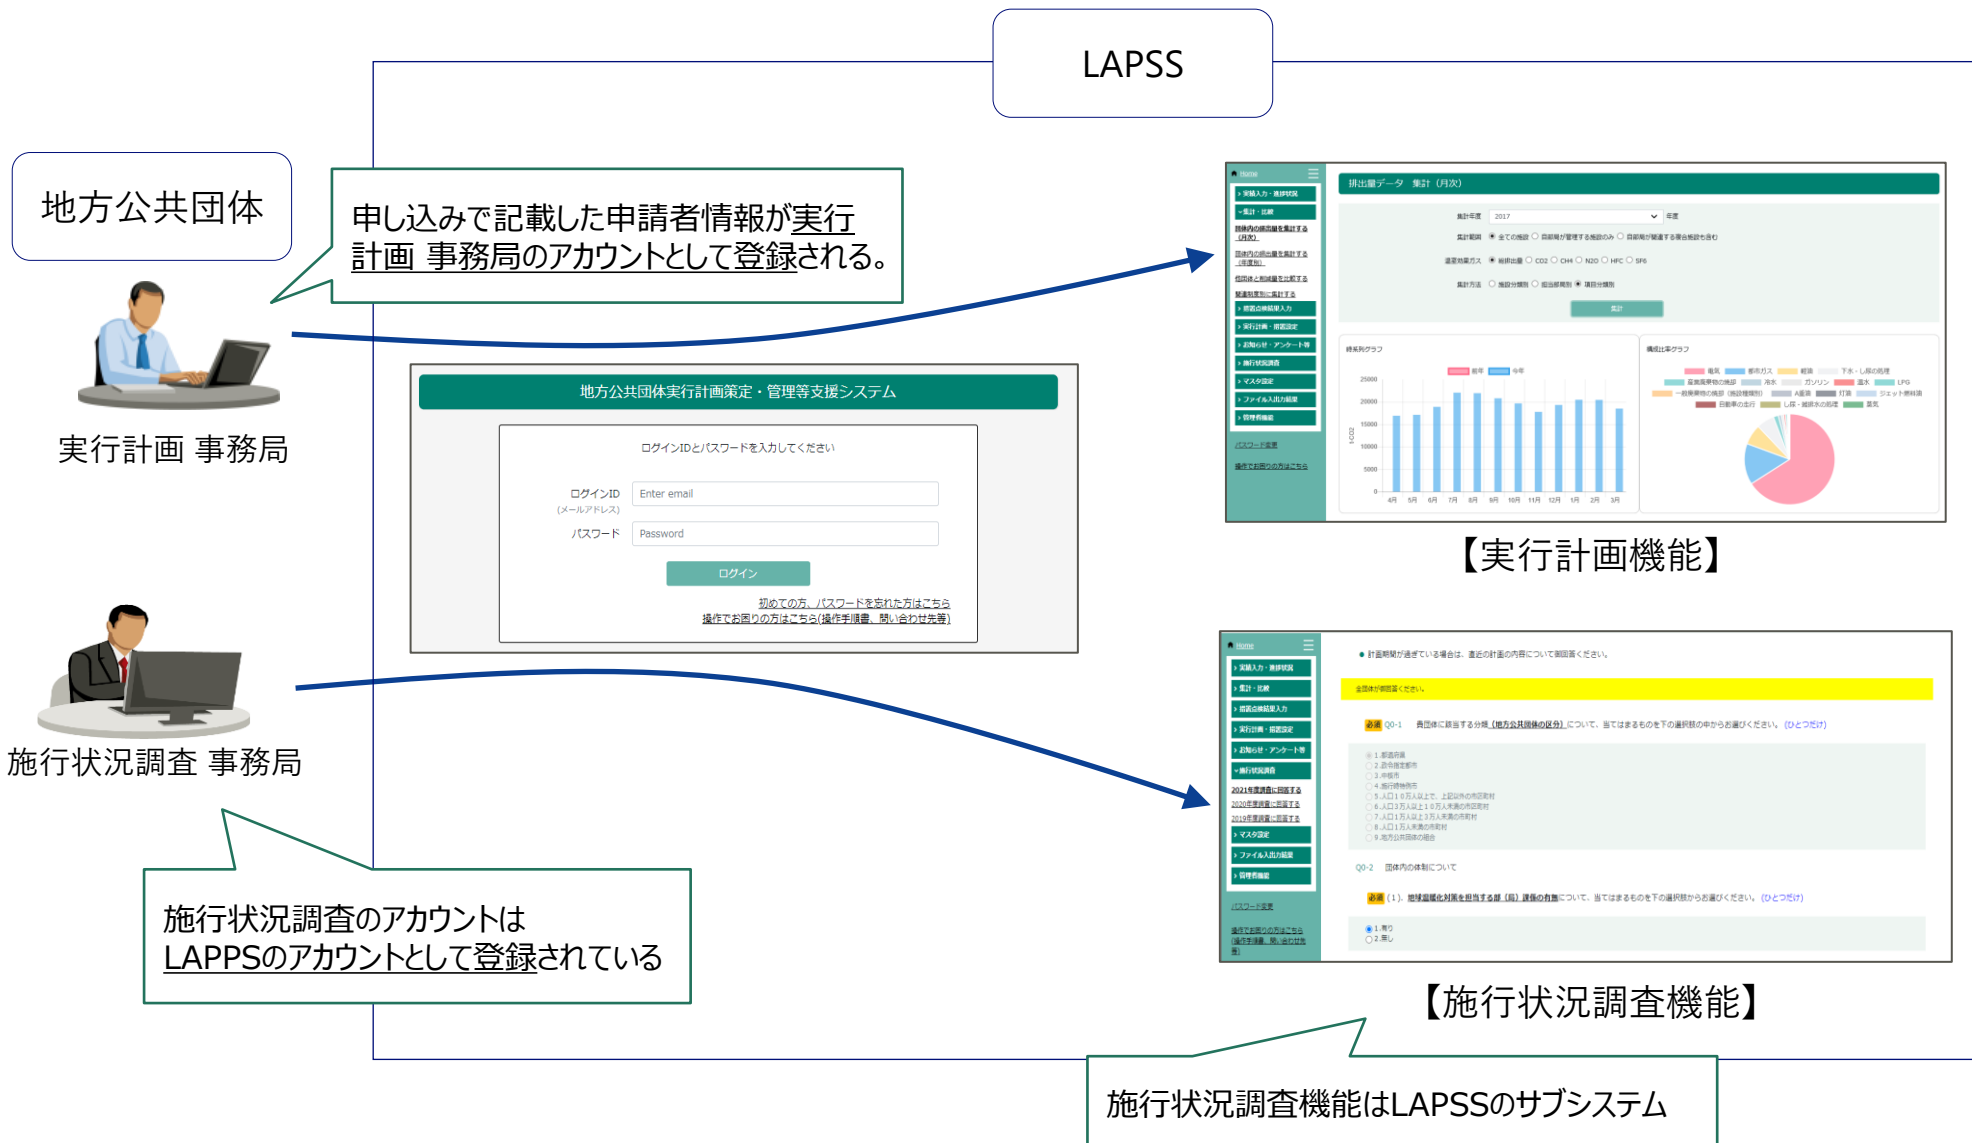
LAPSS

地方公共団体

申し込みで記載した申請者情報が実行計画 事務局のアカウントとして登録される。

実行計画 事務局

地方公共団体実行計画策定・管理等支援システム

ログインIDとパスワードを入力してください

ログインID (メールアドレス) Enter email

パスワード Password

ログイン

初めての方、パスワードを忘れた方はこちら
操作でお困りの方はこちら(操作手順書、問い合わせ先等)

排出量データ 集計（月次）

【実行計画機能】

施行状況調査 事務局

施行状況調査のアカウントはLAPPSのアカウントとして登録されている

【施行状況調査機能】

施行状況調査機能はLAPSSのサブシステム